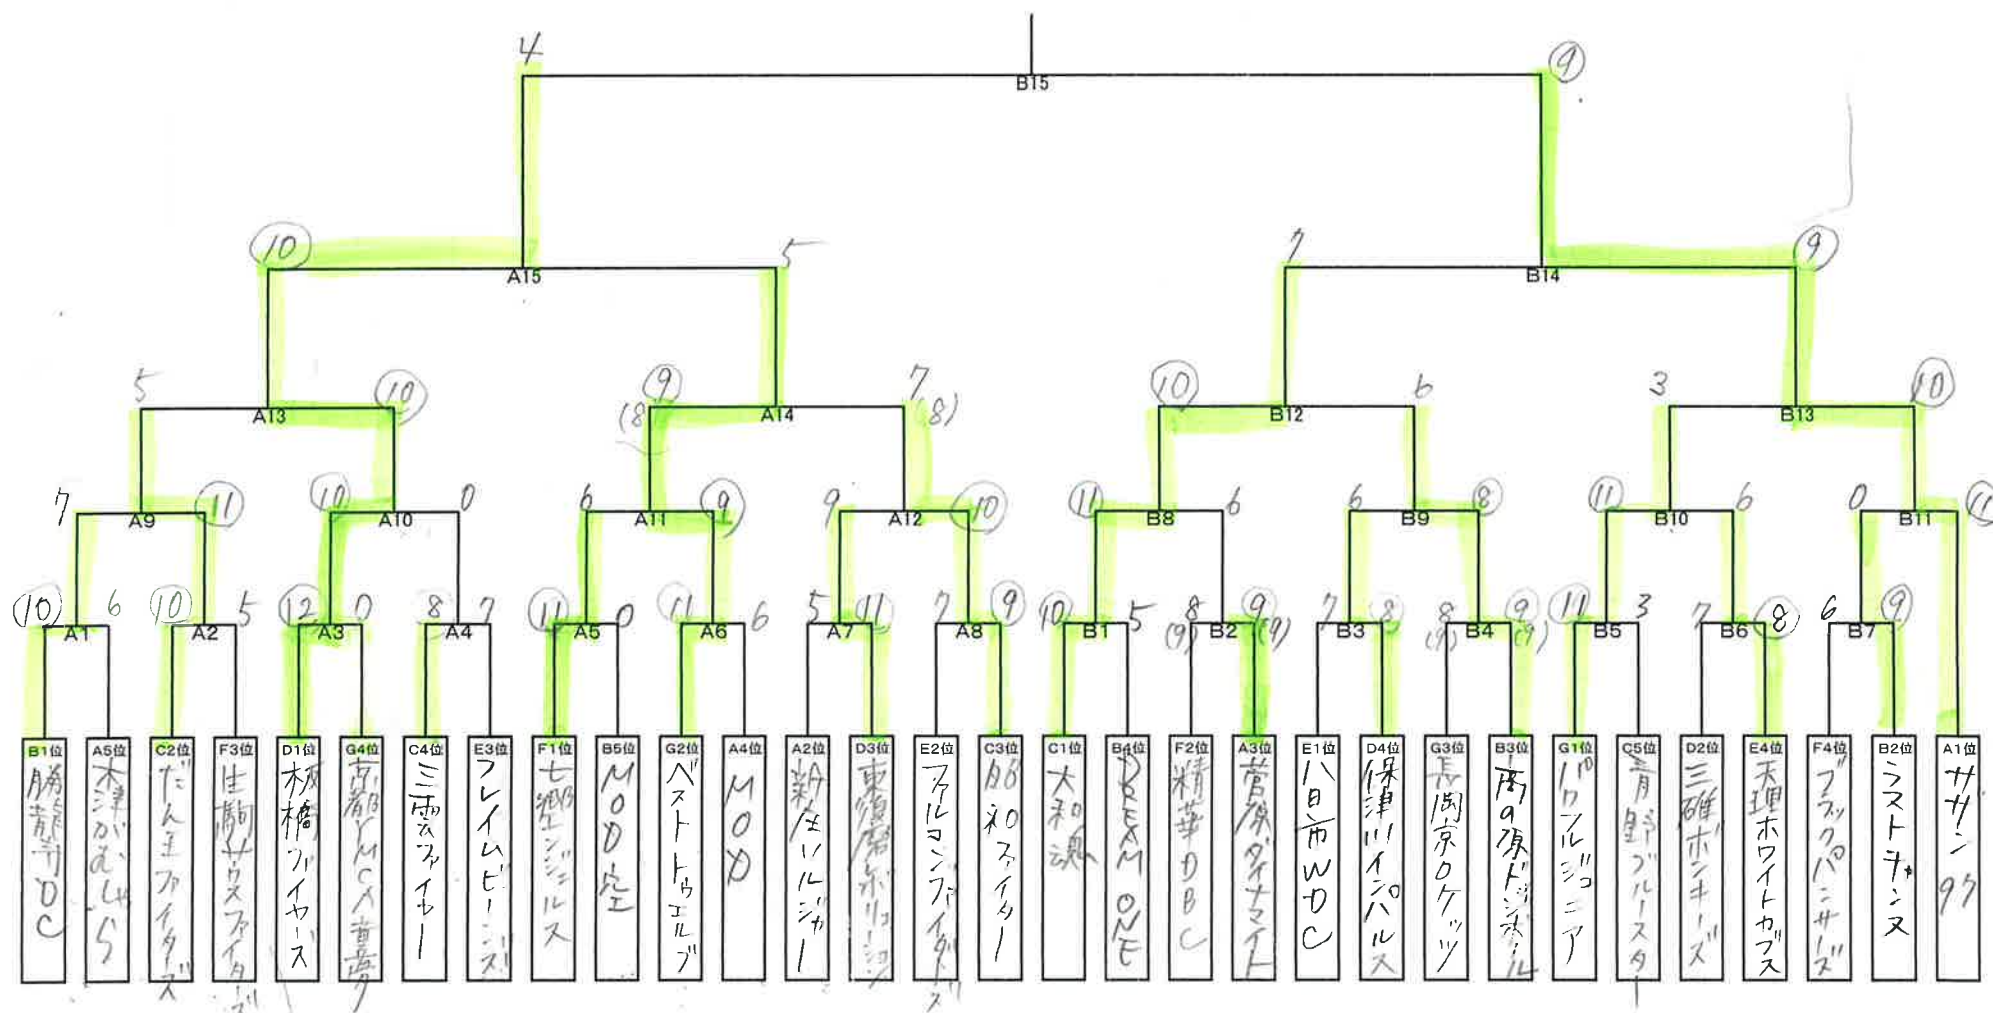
B15
4
⑨
A15
⑩
5
B14
7
⑨
A13
5
⑩
A14
⑨
(8)
7
(8)
B12
⑩
6
B13
3
⑩
A9
7
⑪
A10
⑩
0
A11
6
⑨
A12
9
⑩
B8
⑪
6
B9
6
⑧
B10
⑪
6
B11
0
⑪
A1
⑩
6
A2
⑩
5
A3
⑫
0
A4
8
7
A5
⑪
0
A6
⑪
6
A7
5
⑪
A8
7
⑨
B1
⑩
5
B2
8
⑨
(9)
(9)
B3
7
⑧
B4
8
⑨
(9)
(9)
B5
⑪
3
B6
7
⑧
B7
6
⑨

| B1位 | A5位 | C2位 | F3位 | D1位 | G4位 | C4位 | E3位 | F1位 | B5位 | G2位 | A4位 | A2位 | D3位 | E2位 | C3位 | C1位 | B4位 | F2位 | A3位 | E1位 | D4位 | G3位 | B3位 | G1位 | C5位 | D2位 | E4位 | F4位 | B2位 | A1位 |
|---|---|---|---|---|---|---|---|---|---|---|---|---|---|---|---|---|---|---|---|---|---|---|---|---|---|---|---|---|---|---|
| 勝龍寺DC | 木津かもしら | だん王ファイターズ | 生駒サウスファイターズ | 板橋ブイヤーズ | 京都YMCA貴船 | 三雲ファイナー | フレイムビーンズ | 七郷ジジルス | MOD空 | ベストトゥエルブ | MOD | 新庄リルジカー | 東須磨ボリジョン | ファルマンファイターズ | 飯和ファイター | 大和魂 | DREAM ONE | 精華DBC | 菅原ダイナマイト | 八日市WDC | 保津川インパルス | 長岡京ロケッツ | 西の須ドジャボル | パワルジュニア | 青野ブルースター | 三碓ホンキーズ | 天理ホワイトカブス | ブラックパンサーズ | ラストチャンス | サザン97 |